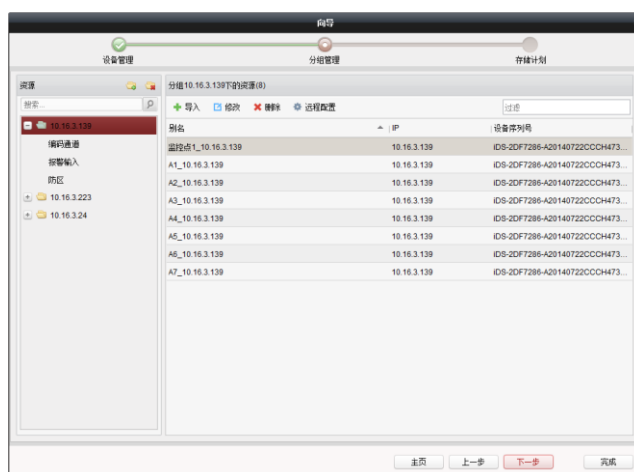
向导

设备管理
分组管理
存储计划

资源
搜索...
10.16.3.139
编码通道
报警输入
防区
10.16.3.223
10.16.3.24

分组10.16.3.139下的资源(8)
导入 修改 删除 远程配置
过滤

| 别名 | IP | 设备序列号 |
|---|---|---|
| 监控点1_10.16.3.139 | 10.16.3.139 | iDS-2DF7286-A20140722CCCH473... |
| A1_10.16.3.139 | 10.16.3.139 | iDS-2DF7286-A20140722CCCH473... |
| A2_10.16.3.139 | 10.16.3.139 | iDS-2DF7286-A20140722CCCH473... |
| A3_10.16.3.139 | 10.16.3.139 | iDS-2DF7286-A20140722CCCH473... |
| A4_10.16.3.139 | 10.16.3.139 | iDS-2DF7286-A20140722CCCH473... |
| A5_10.16.3.139 | 10.16.3.139 | iDS-2DF7286-A20140722CCCH473... |
| A6_10.16.3.139 | 10.16.3.139 | iDS-2DF7286-A20140722CCCH473... |
| A7_10.16.3.139 | 10.16.3.139 | iDS-2DF7286-A20140722CCCH473... |

主页 上一步 下一步 完成